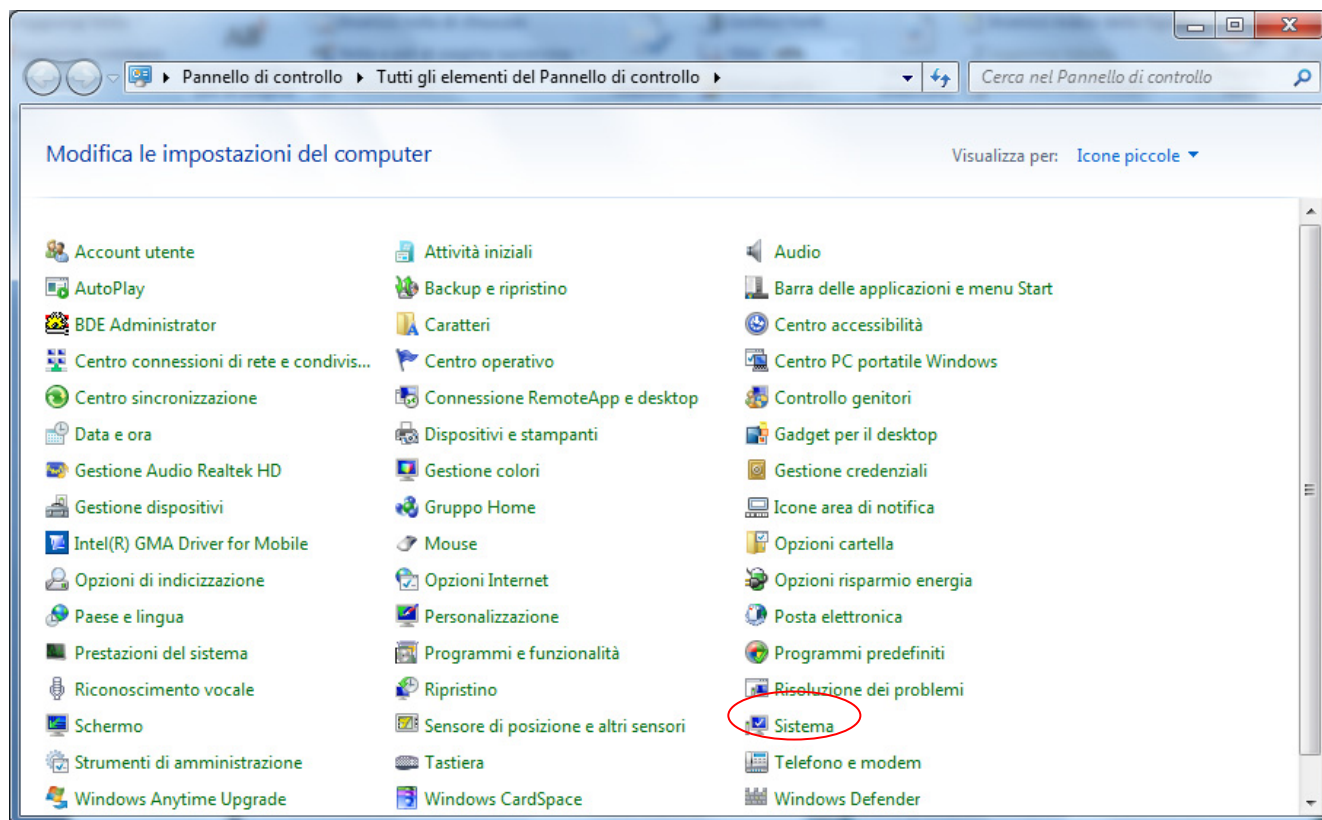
Pannello di controllo ▸ Tutti gli elementi del Pannello di controllo ▸

Cerca nel Pannello di controllo

Modifica le impostazioni del computer

Visualizza per: Icone piccole

Account utente
AutoPlay
BDE Administrator
Centro connessioni di rete e condivis...
Centro sincronizzazione
Data e ora
Gestione Audio Realtek HD
Gestione dispositivi
Intel(R) GMA Driver for Mobile
Opzioni di indicizzazione
Paese e lingua
Prestazioni del sistema
Riconoscimento vocale
Schermo
Strumenti di amministrazione
Windows Anytime Upgrade

Attività iniziali
Backup e ripristino
Caratteri
Centro operativo
Connessione RemoteApp e desktop
Dispositivi e stampanti
Gestione colori
Gruppo Home
Mouse
Opzioni Internet
Personalizzazione
Programmi e funzionalità
Ripristino
Sensore di posizione e altri sensori
Tastiera
Windows CardSpace

Audio
Barra delle applicazioni e menu Start
Centro accessibilità
Centro PC portatile Windows
Controllo genitori
Gadget per il desktop
Gestione credenziali
Icone area di notifica
Opzioni cartella
Opzioni risparmio energia
Posta elettronica
Programmi predefiniti
Risoluzione dei problemi
Sistema
Telefono e modem
Windows Defender